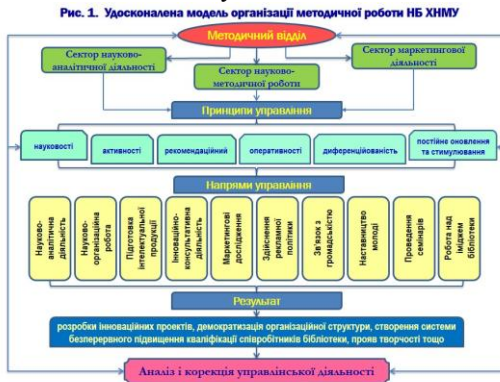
Рис. 1. Удосконалена модель організації методичної роботи НБ ХНМУ

Методичний відділ

Сектор науково-аналітичної діяльності

Сектор науково-методичної роботи

Сектор маркетингової діяльності

Принципи управління

науковості

активності

рекомендаційний

оперативності

диференційованість

постійне оновлення та стимулювання

Напрями управління

Науково-аналітична діяльність

Науково-організаційна робота

Підготовка інтелектуальної продукції

Інноваційно-консультативна діяльність

Маркетингові дослідження

Здійснення рекламної політики

Зв'язок з громадськістю

Наставництво молоді

Проведення семінарів

Робота над іміджем бібліотеки

Результат

розробки інноваційних проектів, демократизація організаційної структури, створення системи безперервного підвищення кваліфікації співробітників бібліотеки, прояв творчості тощо

Аналіз і корекція управлінської діяльності